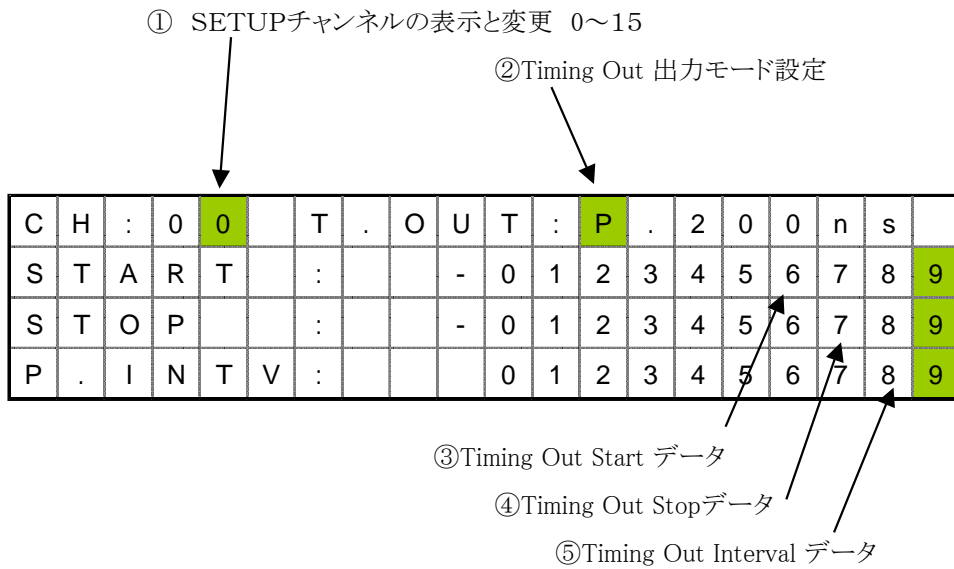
① SETUPチャンネルの表示と変更 0～15

②Timing Out 出力モード設定

| C | H | : | 0 | 0 |  | T | . | O | U | T | : | P | . | 2 | 0 | 0 | n | s |  |
|---|---|---|---|---|---|---|---|---|---|---|---|---|---|---|---|---|---|---|---|
| S | T | A | R | T |  | : |  |  | - | 0 | 1 | 2 | 3 | 4 | 5 | 6 | 7 | 8 | 9 |
| S | T | O | P |  |  | : |  |  | - | 0 | 1 | 2 | 3 | 4 | 5 | 6 | 7 | 8 | 9 |
| P | . | I | N | T | V | : |  |  |  | 0 | 1 | 2 | 3 | 4 | 5 | 6 | 7 | 8 | 9 |

③Timing Out Start データ

④Timing Out Stopデータ

⑤Timing Out Interval データ